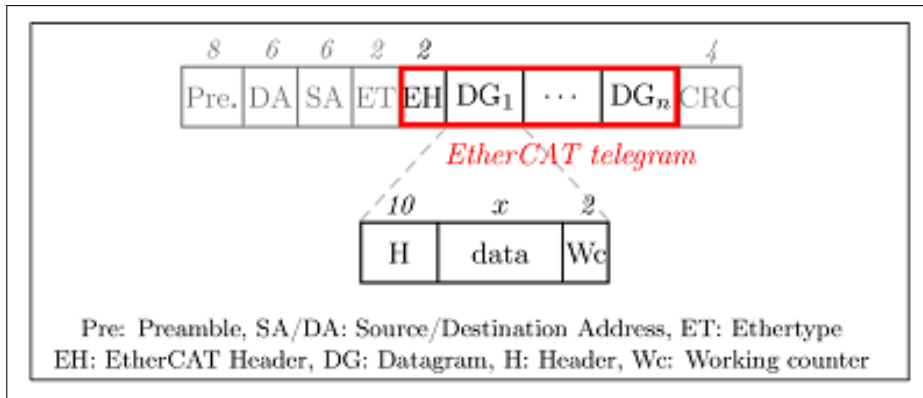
8 6 6 2 2 4

Pre. DA SA ET EH DG$_1$ $\cdots$ DG$_n$ CRC

EtherCAT telegram

10 $x$ 2

H data Wc

Pre: Preamble, SA/DA: Source/Destination Address, ET: Ethertype
EH: EtherCAT Header, DG: Datagram, H: Header, Wc: Working counter